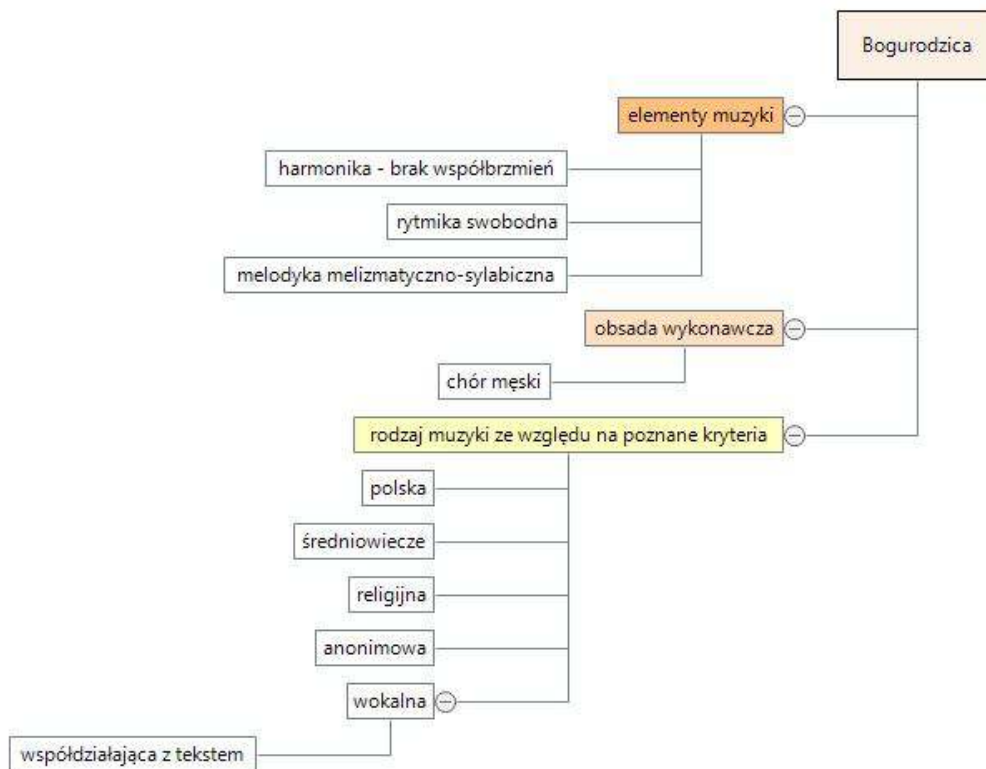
Bogurodzica

elementy muzyki

harmonika - brak współbrzmień

rytmika swobodna

melodyka melizmatyczno-sylabiczna

obsada wykonawcza

chór męski

rodzaj muzyki ze względu na poznane kryteria

polska

średniowiecze

religijna

anonimowa

wokalna

współdziałająca z tekstem